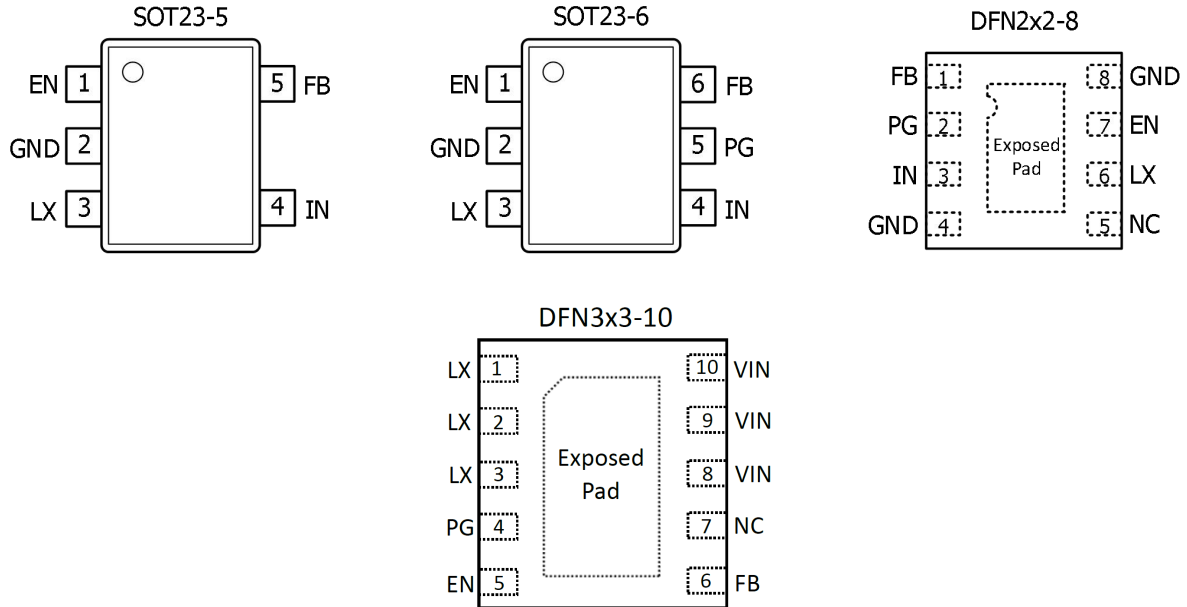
SOT23-5

EN 1
GND 2
LX 3
5 FB
4 IN

SOT23-6

EN 1
GND 2
LX 3
6 FB
5 PG
4 IN

DFN2x2-8

FB 1
PG 2
IN 3
GND 4
8 GND
7 EN
6 LX
5 NC
Exposed Pad

DFN3x3-10

LX 1
LX 2
LX 3
PG 4
EN 5
10 VIN
9 VIN
8 VIN
7 NC
6 FB
Exposed Pad